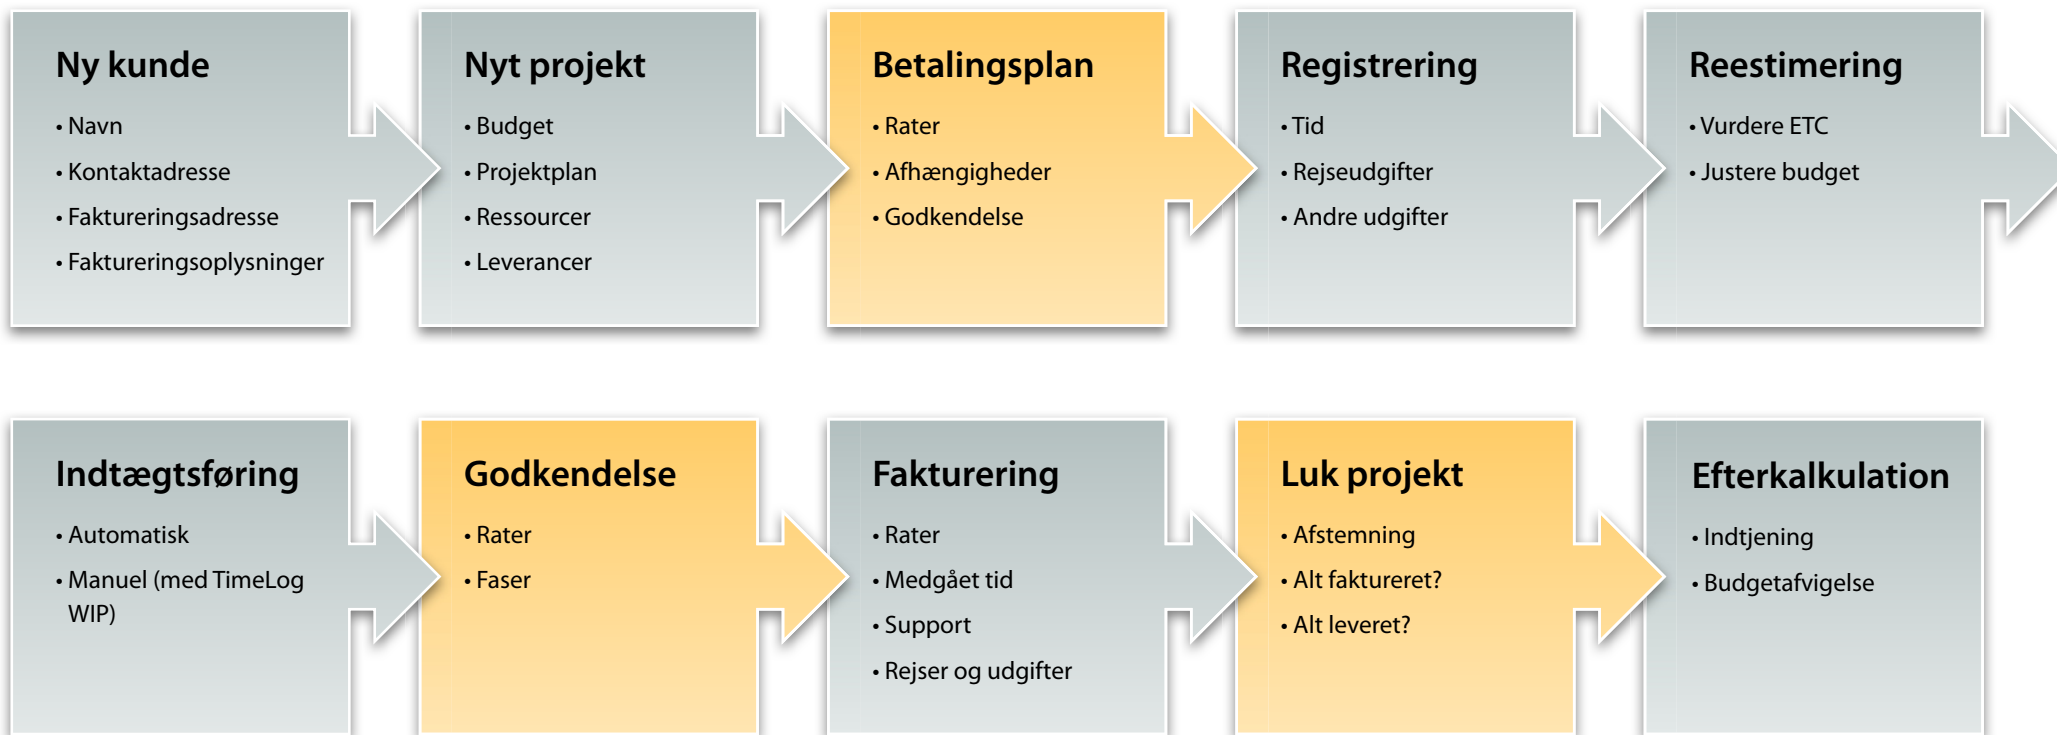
Ny kunde
• Navn
• Kontaktadresse
• Faktureringsadresse
• Faktureringsoplysninger

Nyt projekt
• Budget
• Projektplan
• Ressourcer
• Leverancer

Betalingsplan
• Rater
• Afhængigheder
• Godkendelse

Registrering
• Tid
• Rejseudgifter
• Andre udgifter

Reestimering
• Vurdere ETC
• Justere budget

Indtægtsføring
• Automatisk
• Manuel (med TimeLog WIP)

Godkendelse
• Rater
• Faser

Fakturering
• Rater
• Medgået tid
• Support
• Rejser og udgifter

Luk projekt
• Afstemning
• Alt faktureret?
• Alt leveret?

Efterkalkulation
• Indtjening
• Budgetafvigelse